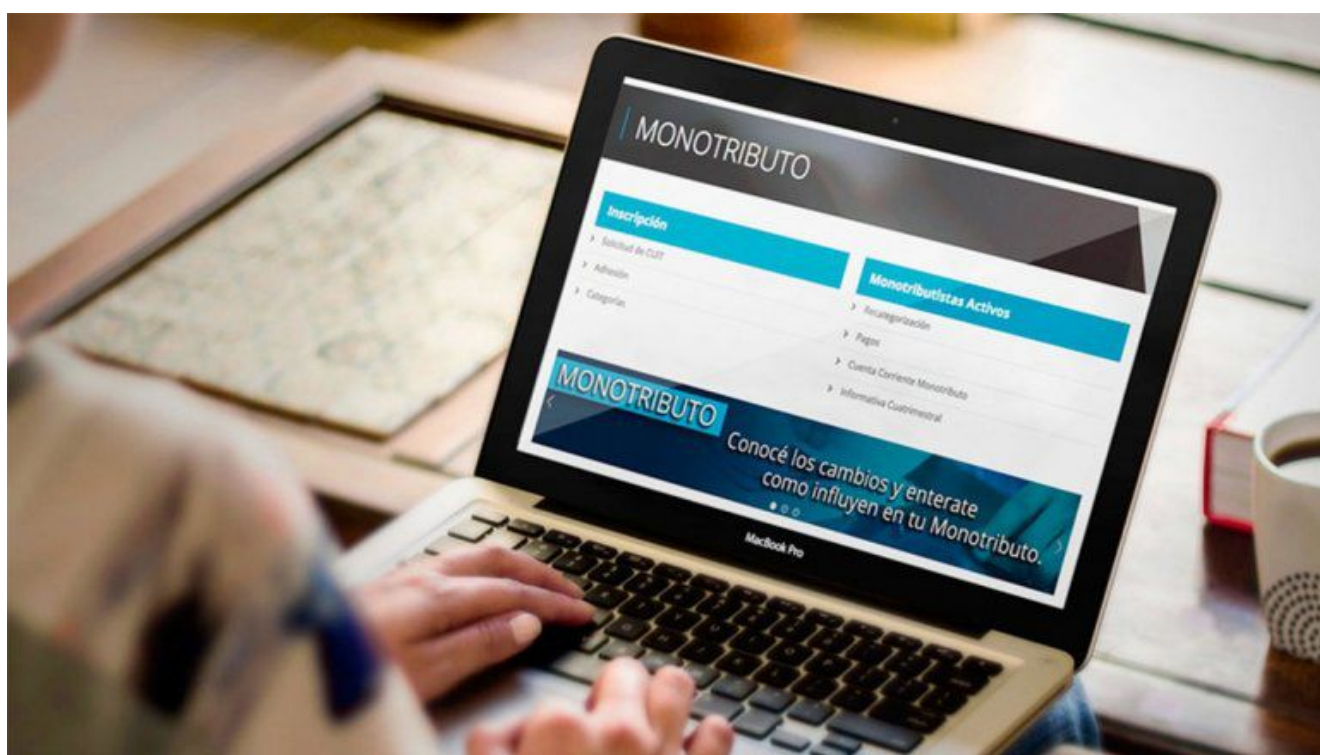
MONOTRIBUTO

Inscripción
Solicitud de CUIT
Adhesión
Categorías

Monotributistas Activos
Recategorización
Pagos
Cuenta Corriente Monotributo
Informativa Cuatrimestral

MONOTRIBUTO
Conocé los cambios y enterate como influyen en tu Monotributo.

MacBook Pro